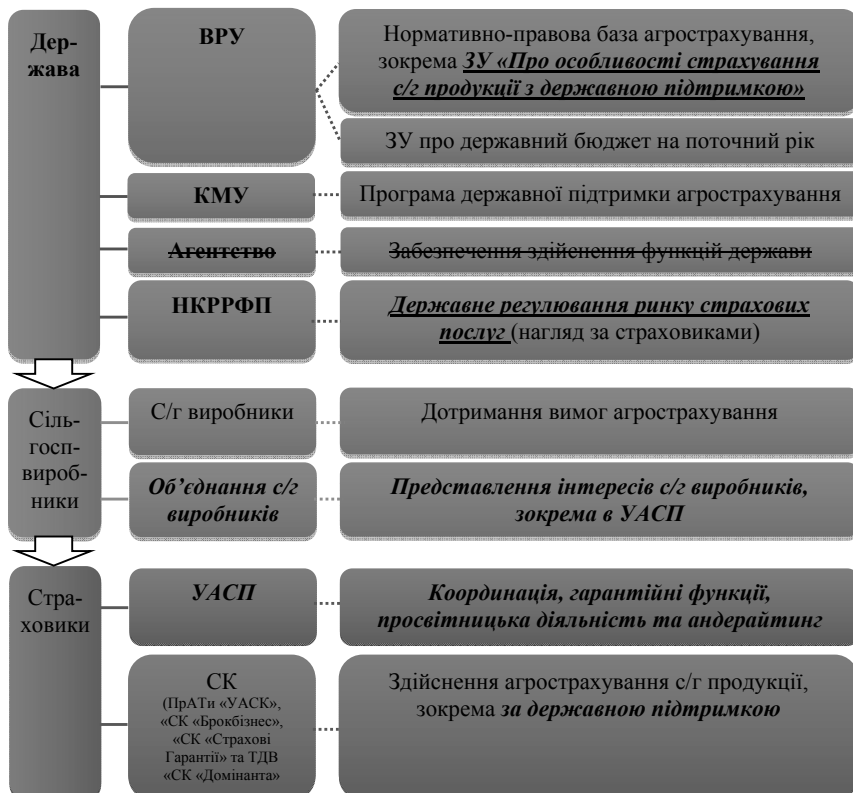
Держава

ВРУ

Нормативно-правова база агрострахування, зокрема ЗУ «Про особливості страхування с/г продукції з державною підтримкою»

ЗУ про державний бюджет на поточний рік

КМУ

Програма державної підтримки агрострахування

Агентство

Забезпечення здійснення функцій держави

НКРРФП

Державне регулювання ринку страхових послуг (нагляд за страховиками)

Сільгоспвиробники

С/г виробники

Дотримання вимог агрострахування

Об'єднання с/г виробників

Представлення інтересів с/г виробників, зокрема в УАСП

Страховики

УАСП

Координація, гарантійні функції, просвітницька діяльність та андерайтинг

СК (ПрАТи «УАСК», «СК «Брокбізнес», «СК «Страхові Гарантії» та ТДВ «СК «Домінанта»

Здійснення агрострахування с/г продукції, зокрема за державною підтримкою